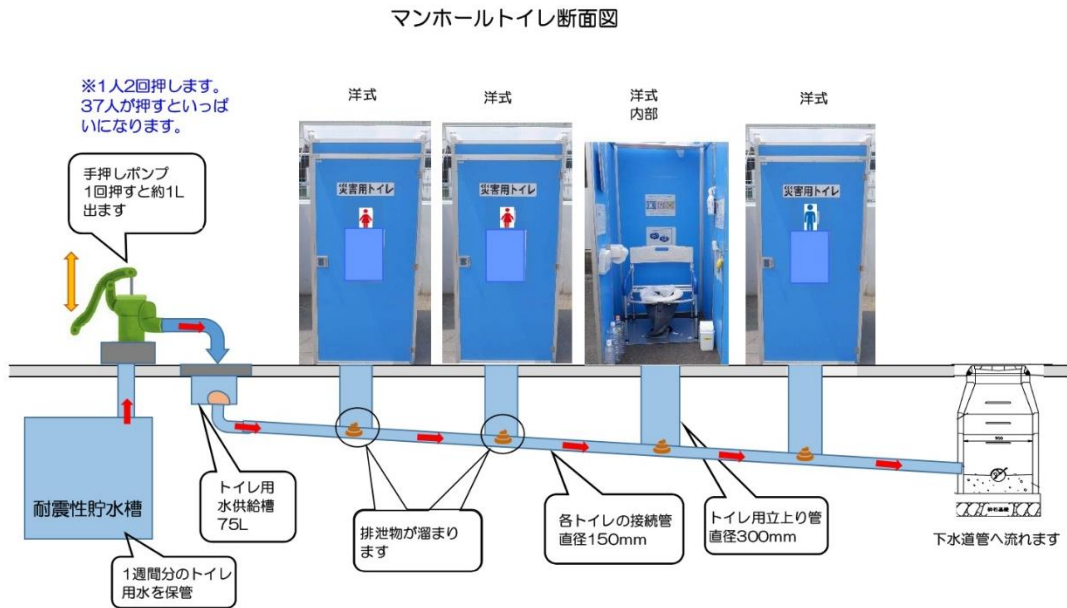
マンホールトイレ断面図

※1人2回押します。37人が押すといっぱいになります。

洋式

洋式

洋式
内部

洋式

手押しポンプ
1回押すと約1L出ます

災害用トイレ

災害用トイレ

災害用トイレ

耐震性貯水槽

トイレ用水供給槽75L

排泄物が溜まります

各トイレの接続管
直径150mm

トイレ用立上り管
直径300mm

下水道管へ流れます

1週間分のトイレ用水を保管